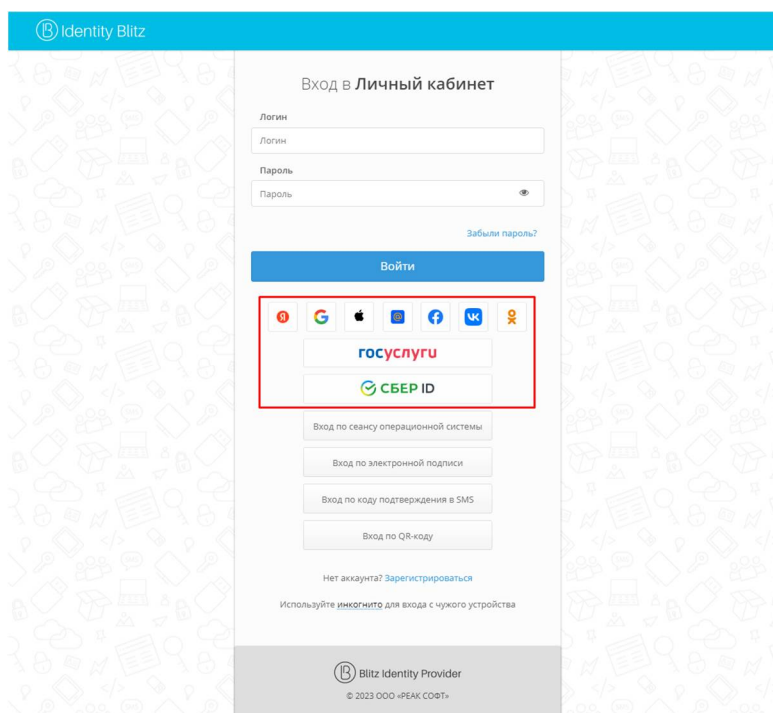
Identity Blitz

Вход в **Личный кабинет**

Логин

Логин

Пароль

Пароль

Забыли пароль?

Войти

Я

госуслуги

СБЕР ID

Вход по сеансу операционной системы

Вход по электронной подписи

Вход по коду подтверждения в SMS

Вход по QR-коду

Нет аккаунта? Зарегистрироваться

Используйте инкогнито для входа с чужого устройства

Blitz Identity Provider

© 2023 ООО «РЕАК СОФТ»